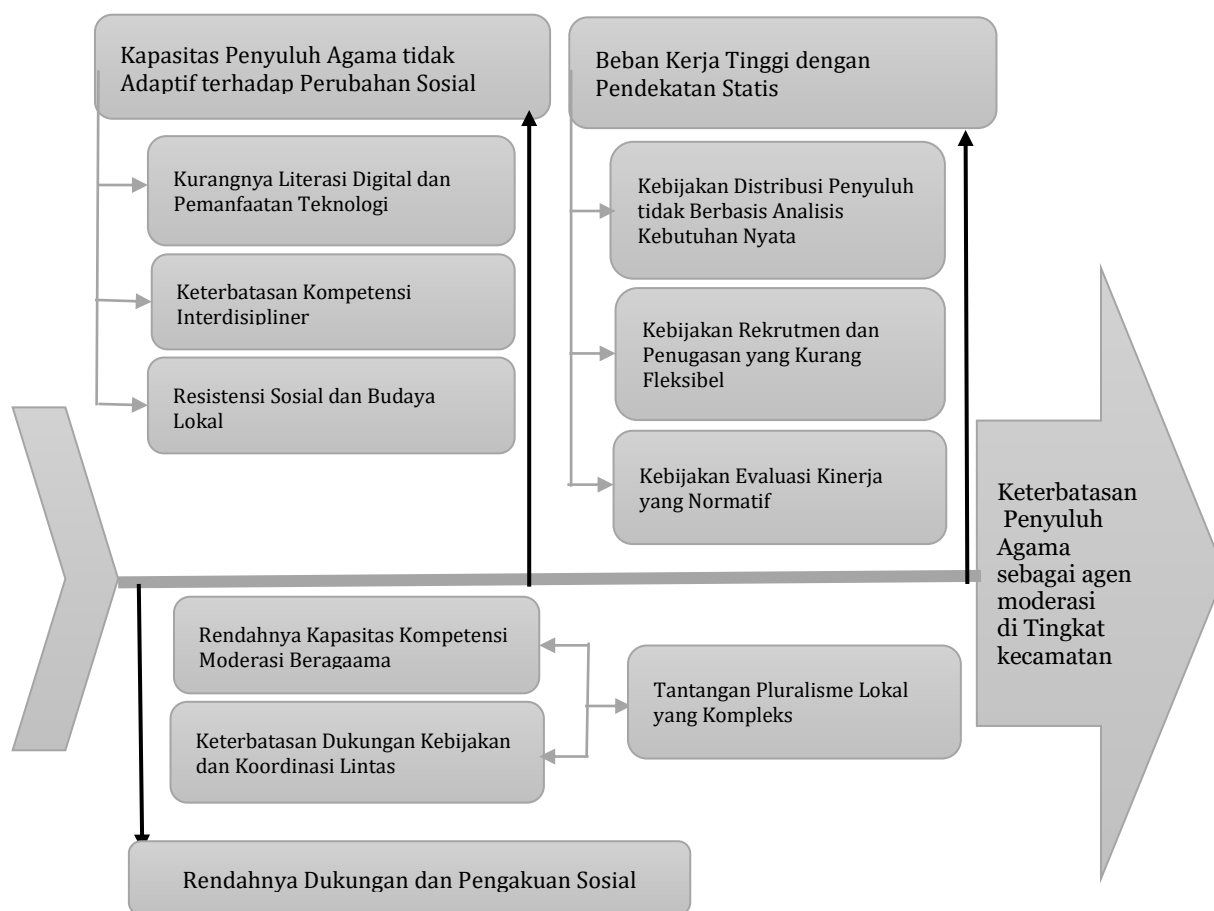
Kapasitas Penyuluh Agama tidak Adaptif terhadap Perubahan Sosial

Kurangnya Literasi Digital dan Pemanfaatan Teknologi

Keterbatasan Kompetensi Interdisipliner

Resistensi Sosial dan Budaya Lokal

Beban Kerja Tinggi dengan Pendekatan Statis

Kebijakan Distribusi Penyuluh tidak Berbasis Analisis Kebutuhan Nyata

Kebijakan Rekrutmen dan Penugasan yang Kurang Fleksibel

Kebijakan Evaluasi Kinerja yang Normatif

Keterbatasan Penyuluh Agama sebagai agen moderasi di Tingkat kecamatan

Rendahnya Kapasitas Kompetensi Moderasi Beragaama

Keterbatasan Dukungan Kebijakan dan Koordinasi Lintas

Tantangan Pluralisme Lokal yang Kompleks

Rendahnya Dukungan dan Pengakuan Sosial